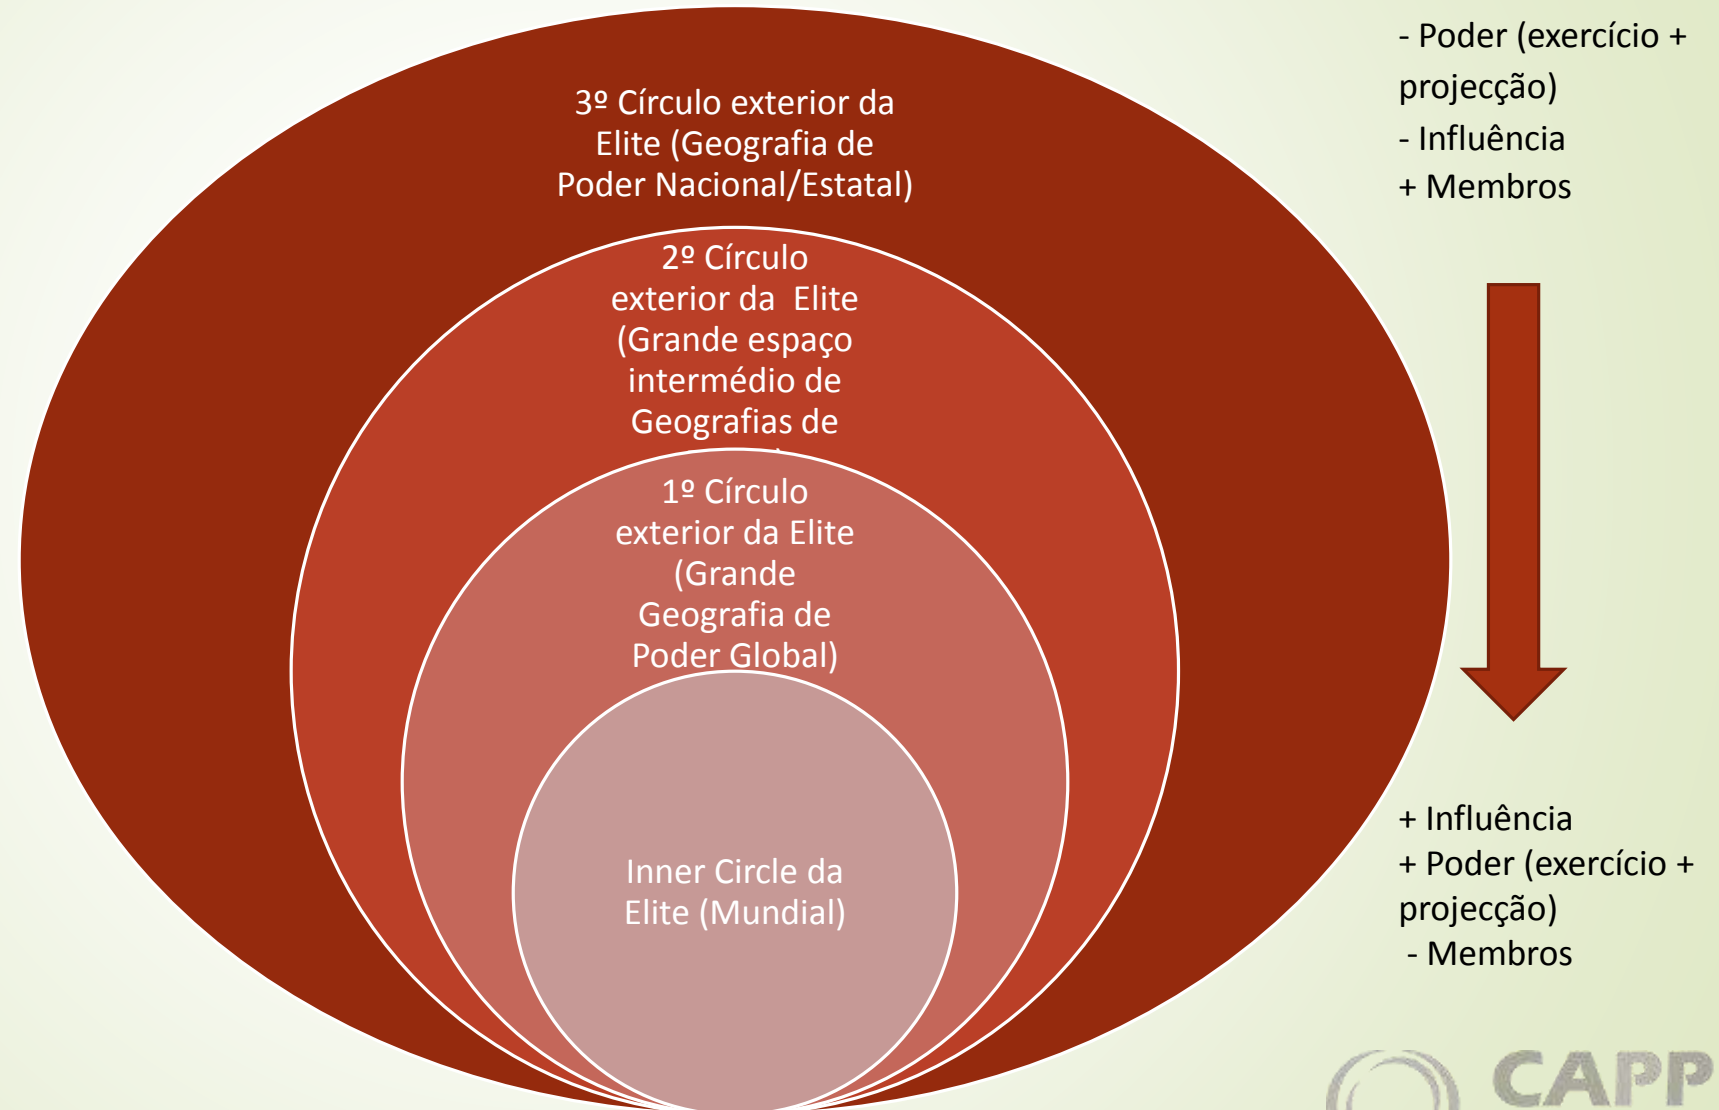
3º Círculo exterior da Elite (Geografia de Poder Nacional/Estatal)

2º Círculo exterior da Elite (Grande espaço intermédio de Geografias de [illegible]

1º Círculo exterior da Elite (Grande Geografia de Poder Global)

Inner Circle da Elite (Mundial)

- Poder (exercício + projecção)
- Influência
+ Membros

+ Influência
+ Poder (exercício + projecção)
- Membros

CAPP